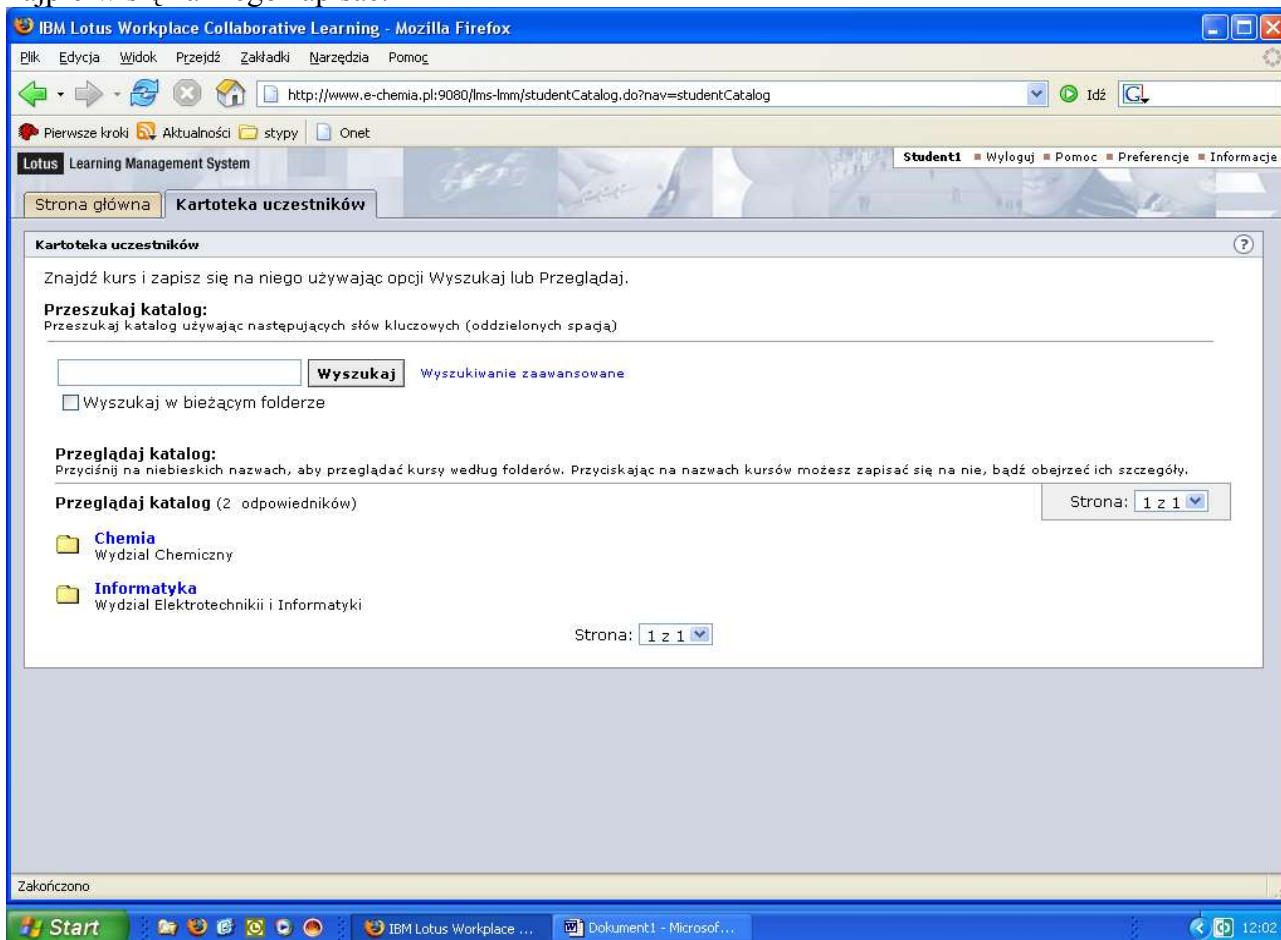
IBM Lotus Workplace Collaborative Learning - Mozilla Firefox

Plik Edycja Widok Przejdź Zakładki Narzędzia Pomoc

http://www.e-chemia.pl:9080/lms-lmm/studentCatalog.do?nav=studentCatalog

Idź

Pierwsze kroki Aktualności stypy Onet

Lotus Learning Management System

Student1 Wyloguj Pomoc Preferencje Informacje

Strona główna Kartoteka uczestników

Kartoteka uczestników

Znajdź kurs i zapisz się na niego używając opcji Wyszukaj lub Przeglądaj.

Przeszukaj katalog:
Przeszukaj katalog używając następujących słów kluczowych (oddzielonych spacją)

Wyszukaj Wyszukiwanie zaawansowane

Wyszukaj w bieżącym folderze

Przeglądaj katalog:
Przyciśnij na niebieskich nazwach, aby przeglądać kursy według folderów. Przyciskając na nazwach kursów możesz zapisać się na nie, bądź obejrzeć ich szczegóły.

Przeglądaj katalog (2 odpowiedników)

Strona: 1 z 1

Chemia
Wydzial Chemiczny

Informatyka
Wydzial Elektrotechnikii i Informatyki

Strona: 1 z 1

Zakończono

Start IBM Lotus Workplace ... Dokument1 - Microsof... 12:02